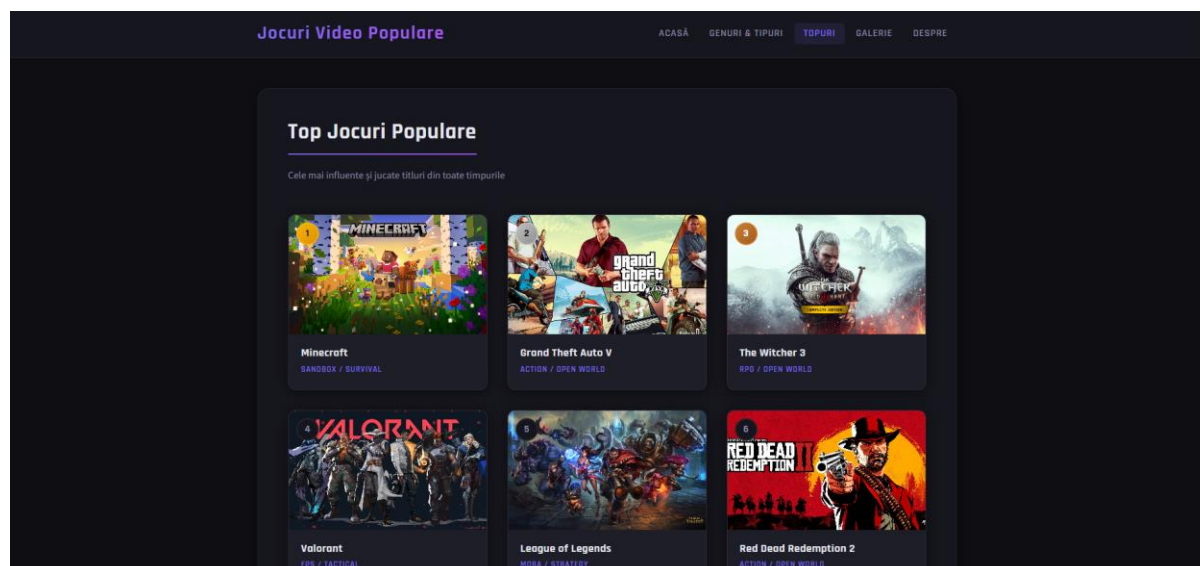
Jocuri Video Populare

ACASĂ GENURI & TIPURI TOPURI GALERIE DESPRE

Top Jocuri Populare

Cele mai influente și jucate titluri din toate timpurile

1
MINECRAFT
Minecraft
SANDBOX / SURVIVAL

2
grand theft auto V
Grand Theft Auto V
ACTION / OPEN WORLD

3
THE WITCHER
The Witcher 3
RPG / OPEN WORLD

4
VALORANT
Valorant
FPS / TACTICAL

5
League of Legends
MOBA / STRATEGY

6
RED DEAD REDEMPTION II
Red Dead Redemption 2
ACTION / OPEN WORLD